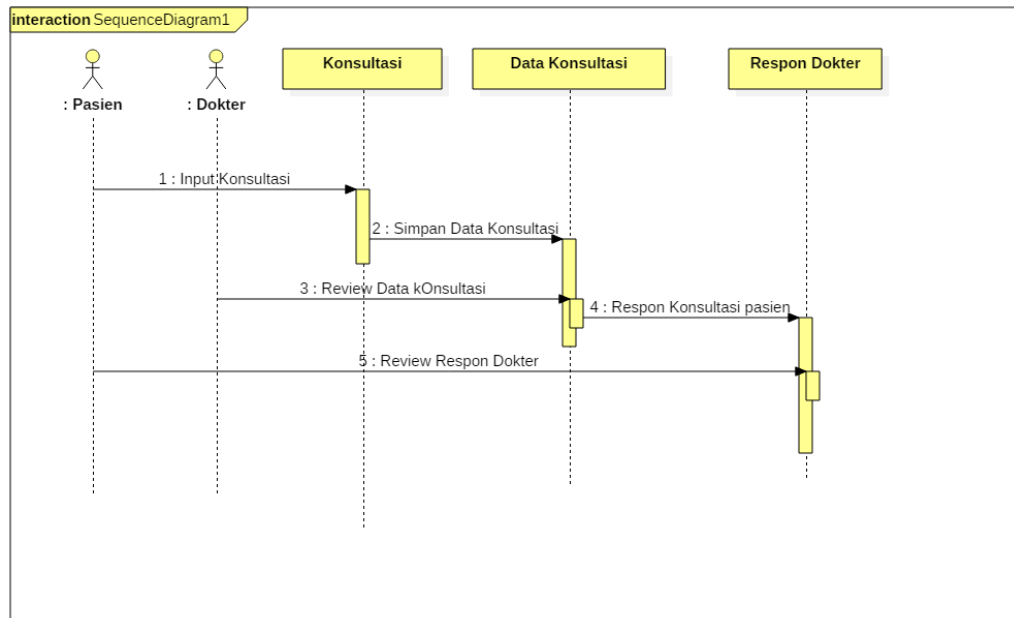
interaction SequenceDiagram1

: Pasien

: Dokter

Konsultasi

Data Konsultasi

Respon Dokter

1 : Input Konsultasi

2 : Simpan Data Konsultasi

3 : Review Data kOnsultasi

4 : Respon Konsultasi pasien

5 : Review Respon Dokter